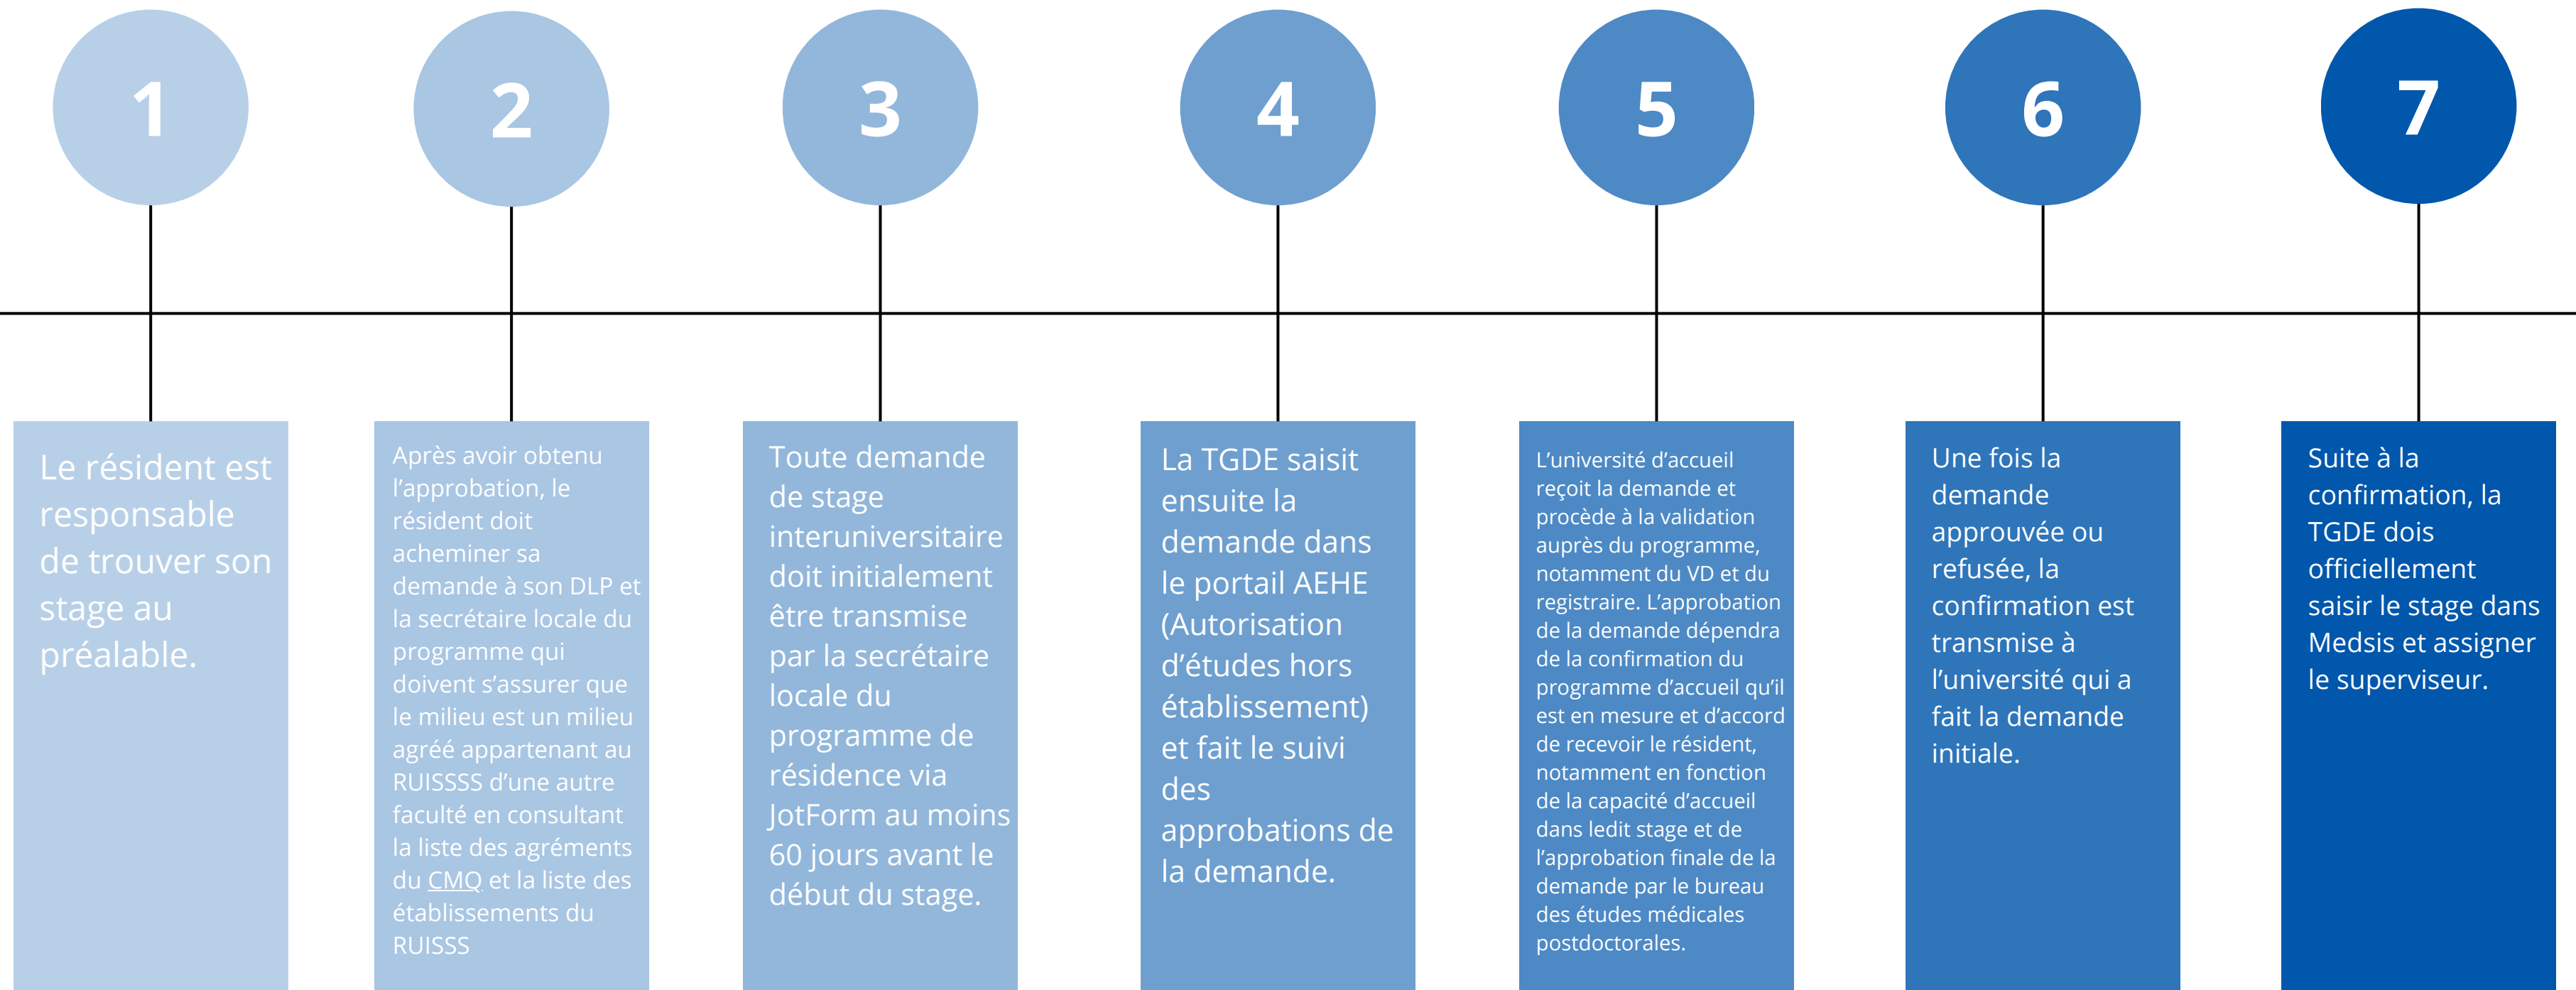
1

Le résident est responsable de trouver son stage au préalable.

2

Après avoir obtenu l'approbation, le résident doit acheminer sa demande à son DLP et la secrétaire locale du programme qui doivent s'assurer que le milieu est un milieu agréé appartenant au RUISSSS d'une autre faculté en consultant la liste des agréments du CMQ et la liste des établissements du RUISSS

3

Toute demande de stage interuniversitaire doit initialement être transmise par la secrétaire locale du programme de résidence via JotForm au moins 60 jours avant le début du stage.

4

La TGDE saisit ensuite la demande dans le portail AEHE (Autorisation d'études hors établissement) et fait le suivi des approbations de la demande.

5

L'université d'accueil reçoit la demande et procède à la validation auprès du programme, notamment du VD et du registraire. L'approbation de la demande dépendra de la confirmation du programme d'accueil qu'il est en mesure et d'accord de recevoir le résident, notamment en fonction de la capacité d'accueil dans ledit stage et de l'approbation finale de la demande par le bureau des études médicales postdoctorales.

6

Une fois la demande approuvée ou refusée, la confirmation est transmise à l'université qui a fait la demande initiale.

7

Suite à la confirmation, la TGDE dois officiellement saisir le stage dans Medsis et assigner le superviseur.